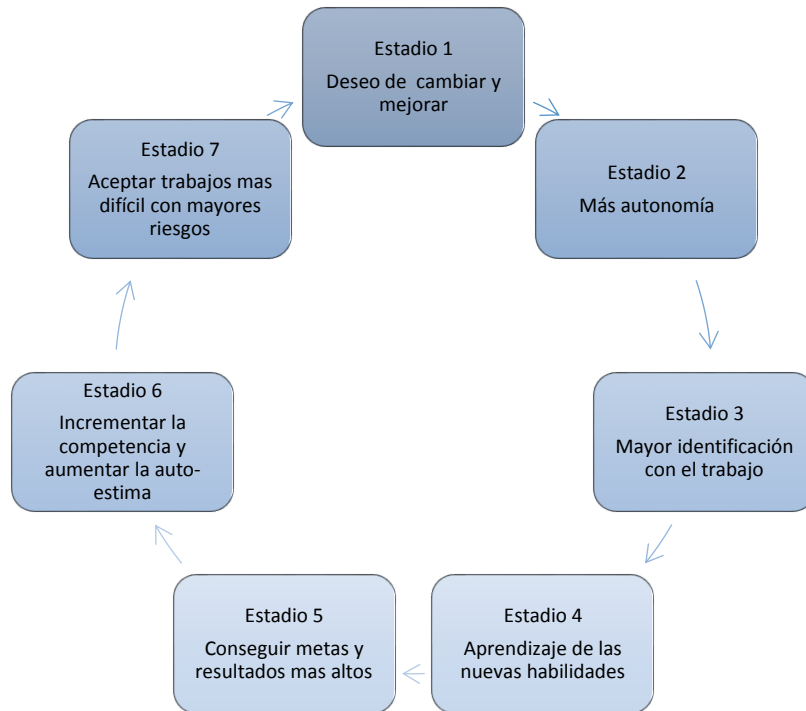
Estadio 1
Deseo de cambiar y mejorar

Estadio 2
Más autonomía

Estadio 3
Mayor identificación con el trabajo

Estadio 4
Aprendizaje de las nuevas habilidades

Estadio 5
Conseguir metas y resultados mas altos

Estadio 6
Incrementar la competencia y aumentar la auto-estima

Estadio 7
Aceptar trabajos mas difícil con mayores riesgos